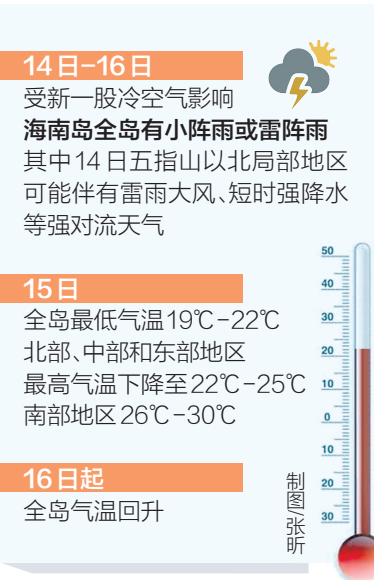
14日-16日

受新一股冷空气影响

海南岛全岛有小阵雨或雷阵雨

其中14日五指山以北局部地区可能伴有雷雨大风、短时强降水等强对流天气

50
40
30
20
10
0
10
20
30

15日

全岛最低气温19℃-22℃

北部、中部和东部地区

最高气温下降至22℃-25℃

南部地区26℃-30℃

16日起

全岛气温回升

制图/张昕